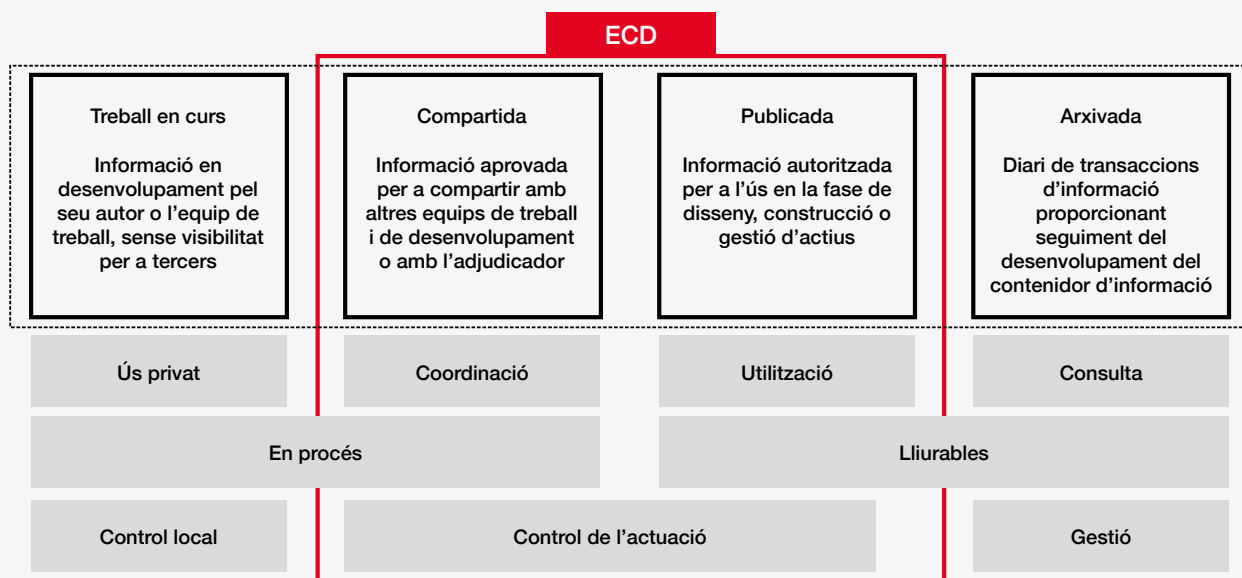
ECD

Treball en curs

Informació en desenvolupament pel seu autor o l'equip de treball, sense visibilitat per a tercers

Compartida

Informació aprovada per a compartir amb altres equips de treball i de desenvolupament o amb l'adjudicador

Publicada

Informació autoritzada per a l'ús en la fase de disseny, construcció o gestió d'actius

Arxivada

Diari de transaccions d'informació proporcionant seguiment del desenvolupament del contenidor d'informació

Ús privat

Coordinació

Utilització

Consulta

En procés

Lliurables

Control local

Control de l'actuació

Gestió